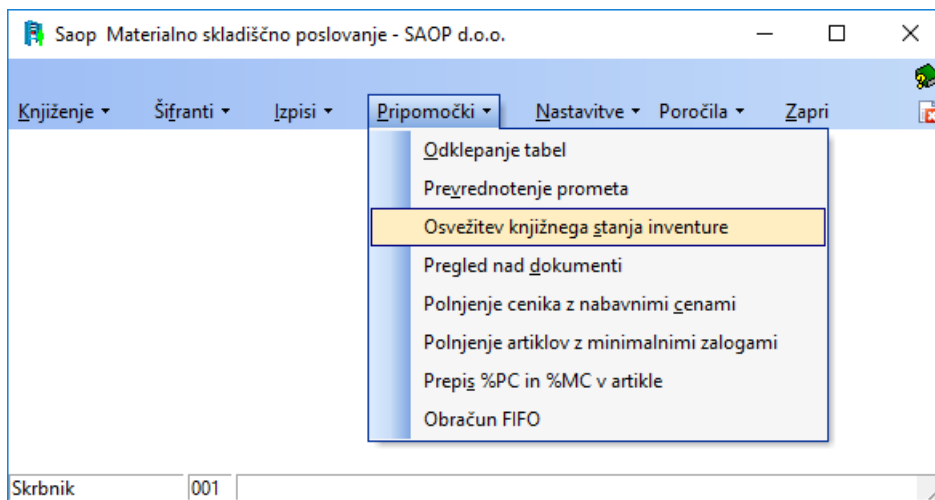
Saop Materialno skladiščno poslovanje - SAOP d.o.o.

Knjiženje ▾ Šifranti ▾ Izpisi ▾ Pripomočki ▾ Nastavitve ▾ Poročila ▾ Zapri

Odklepanje tabel
Prevrednotenje prometa
Osvežitev knjižnega stanja inventure
Pregled nad dokumenti
Polnjenje cenika z nabavnimi cenami
Polnjenje artiklov z minimalnimi zalogami
Prepis %PC in %MC v artikle
Obračun FIFO

Skrbnik 001